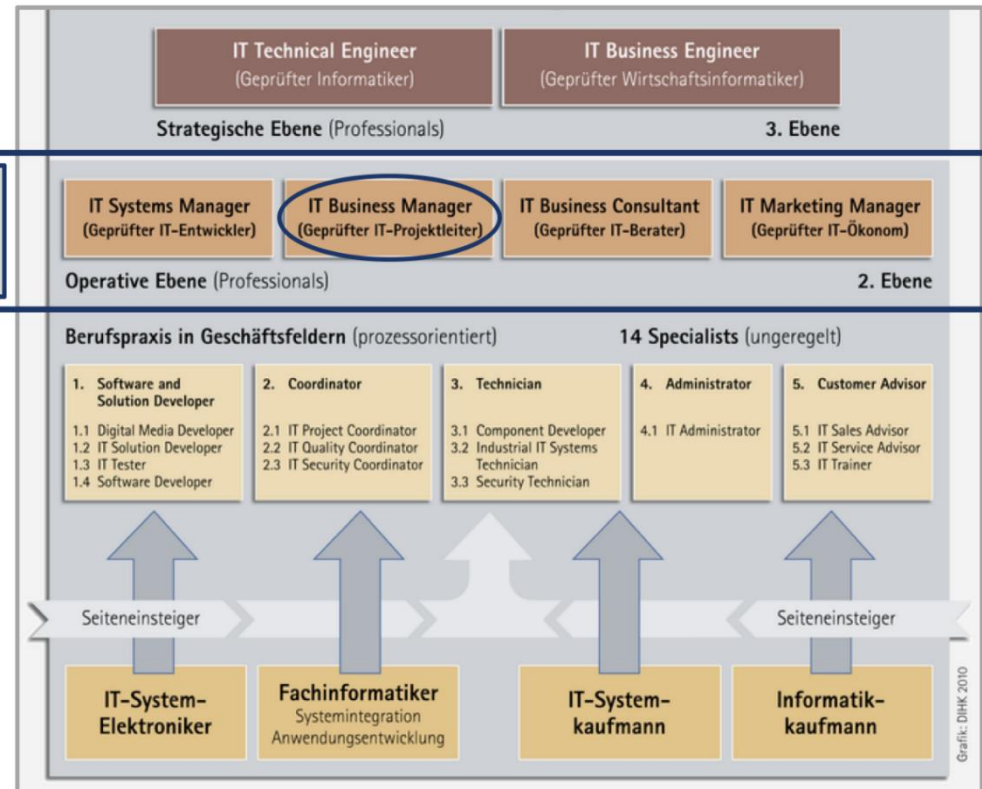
IT Technical Engineer
(Geprüfter Informatiker)

IT Business Engineer
(Geprüfter Wirtschaftsinformatiker)

Strategische Ebene (Professionals)

3. Ebene

IT Systems Manager
(Geprüfter IT-Entwickler)

IT Business Manager
(Geprüfter IT-Projektleiter)

IT Business Consultant
(Geprüfter IT-Berater)

IT Marketing Manager
(Geprüfter IT-Ökonom)

Operative Ebene (Professionals)

2. Ebene

Berufspraxis in Geschäftsfeldern (prozessorientiert)

14 Specialists (ungeregelt)

1. Software and Solution Developer
1.1 Digital Media Developer
1.2 IT Solution Developer
1.3 IT Tester
1.4 Software Developer

2. Coordinator
2.1 IT Project Coordinator
2.2 IT Quality Coordinator
2.3 IT Security Coordinator

3. Technician
3.1 Component Developer
3.2 Industrial IT Systems Technician
3.3 Security Technician

4. Administrator
4.1 IT Administrator

5. Customer Advisor
5.1 IT Sales Advisor
5.2 IT Service Advisor
5.3 IT Trainer

Seiteneinsteiger

Seiteneinsteiger

IT-System-Elektroniker

Fachinformatiker
Systemintegration
Anwendungsentwicklung

IT-System-kaufmann

Informatik-kaufmann

Grafik: DIHK 2010